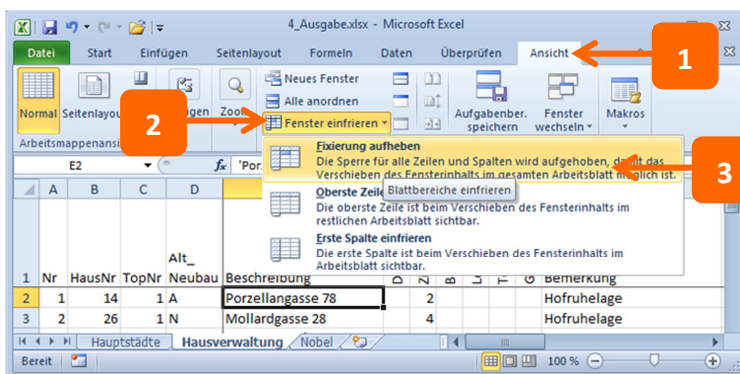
4_Ausgabe.xlsx - Microsoft Excel

Datei Start Einfügen Seitenlayout Formeln Daten Überprüfen Ansicht

1

Normal Seitenlayou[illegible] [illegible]gen Zoo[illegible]

Neues Fenster
Alle anordnen
Fenster einfrieren

2

Aufgabenber. speichern
Fenster wechseln
Makros
Makros

Arbeitsmappenansi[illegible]

E2 fx 'Por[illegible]

Fixierung aufheben
Die Sperre für alle Zeilen und Spalten wird aufgehoben, da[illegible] das Verschieben des Fensterinhalts im gesamten Arbeitsblatt m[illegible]glich ist.

3

Oberste Zeil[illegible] Blattbereiche einfrieren
Die oberste Zeile ist beim Verschieben des Fensterinhalts im restlichen Arbeitsblatt sichtbar.

Erste Spalte einfrieren
Die erste Spalte ist beim Verschieben des Fensterinhalts im Arbeitsblatt sichtbar.

| | A | B | C | D | E | | | | | | | |
|---|---|---|---|---|---|---|---|---|---|---|---|---|
| 1 | Nr | HausNr | TopNr | Alt_ Neubau | Beschreibung | | | | | | | Bemerkung |
| 2 | 1 | 14 | 1 | A | Porzellangasse 78 | | 2 | | | | | Hofruhelage |
| 3 | 2 | 26 | 1 | N | Mollardgasse 28 | | 4 | | | | | Hofruhelage |

Hauptstädte Hausverwaltung Nobel

Bereit 100 %